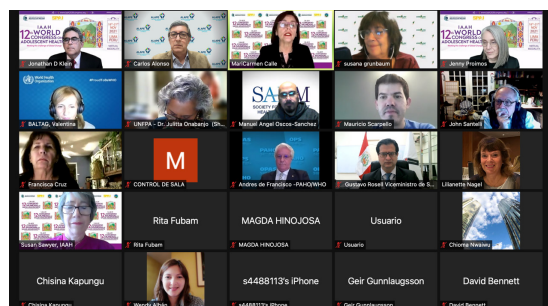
IAAH 12th WORLD CONGRESS ADOLESCENT HEALTH

Jonathan D Klein

Carlos Alonso

MariCarmen Calle

susana grunbaum

Jenny Proimos

World Health Organization

BALTAG, Valentina

UNFPA - Dr. Julitta Onabanjo (Sh...

SAHM SOCIETY FOR ADOLESCENT HEALTH AND MEDICINE

Manuel Angel Oscos-Sanchez

Mauricio Scarpello

John Santelli

Francisca Cruz

M

CONTROL DE SALA

Andres de Francisco -PAHO/WHO

Gustavo Rosell Viceministro de S...

Lillanette Nagel

Susan Sawyer, IAAH

Rita Fubam

Rita Fubam

MAGDA HINOJOSA

MAGDA HINOJOSA

Usuario

Usuario

Chioma Nwaneu

Chisina Kapungu

Chisina Kapungu

Wendy Albán

s4488113's iPhone

s4488113's iPhone

Geir Gunnlaugsson

Geir Gunnlaugsson

David Bennett

David Bennett